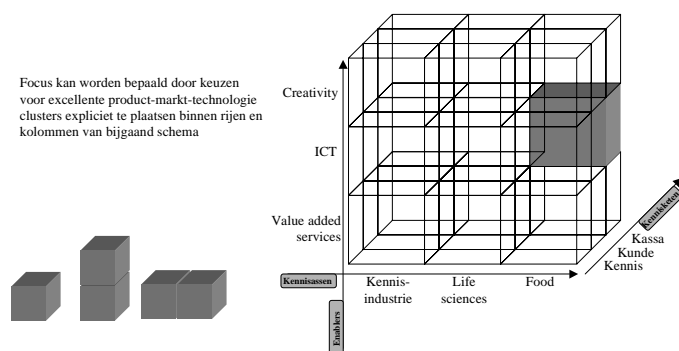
Focus kan worden bepaald door keuzen voor excellente product-markt-technologie clusters expliciet te plaatsen binnen rijen en kolommen van bijgaand schema

Creativity

ICT

Value added services

Kennisassen

Kennis-industrie

Life sciences

Food

Enablers

Kennisketen

Kassa
Kunde
Kennis